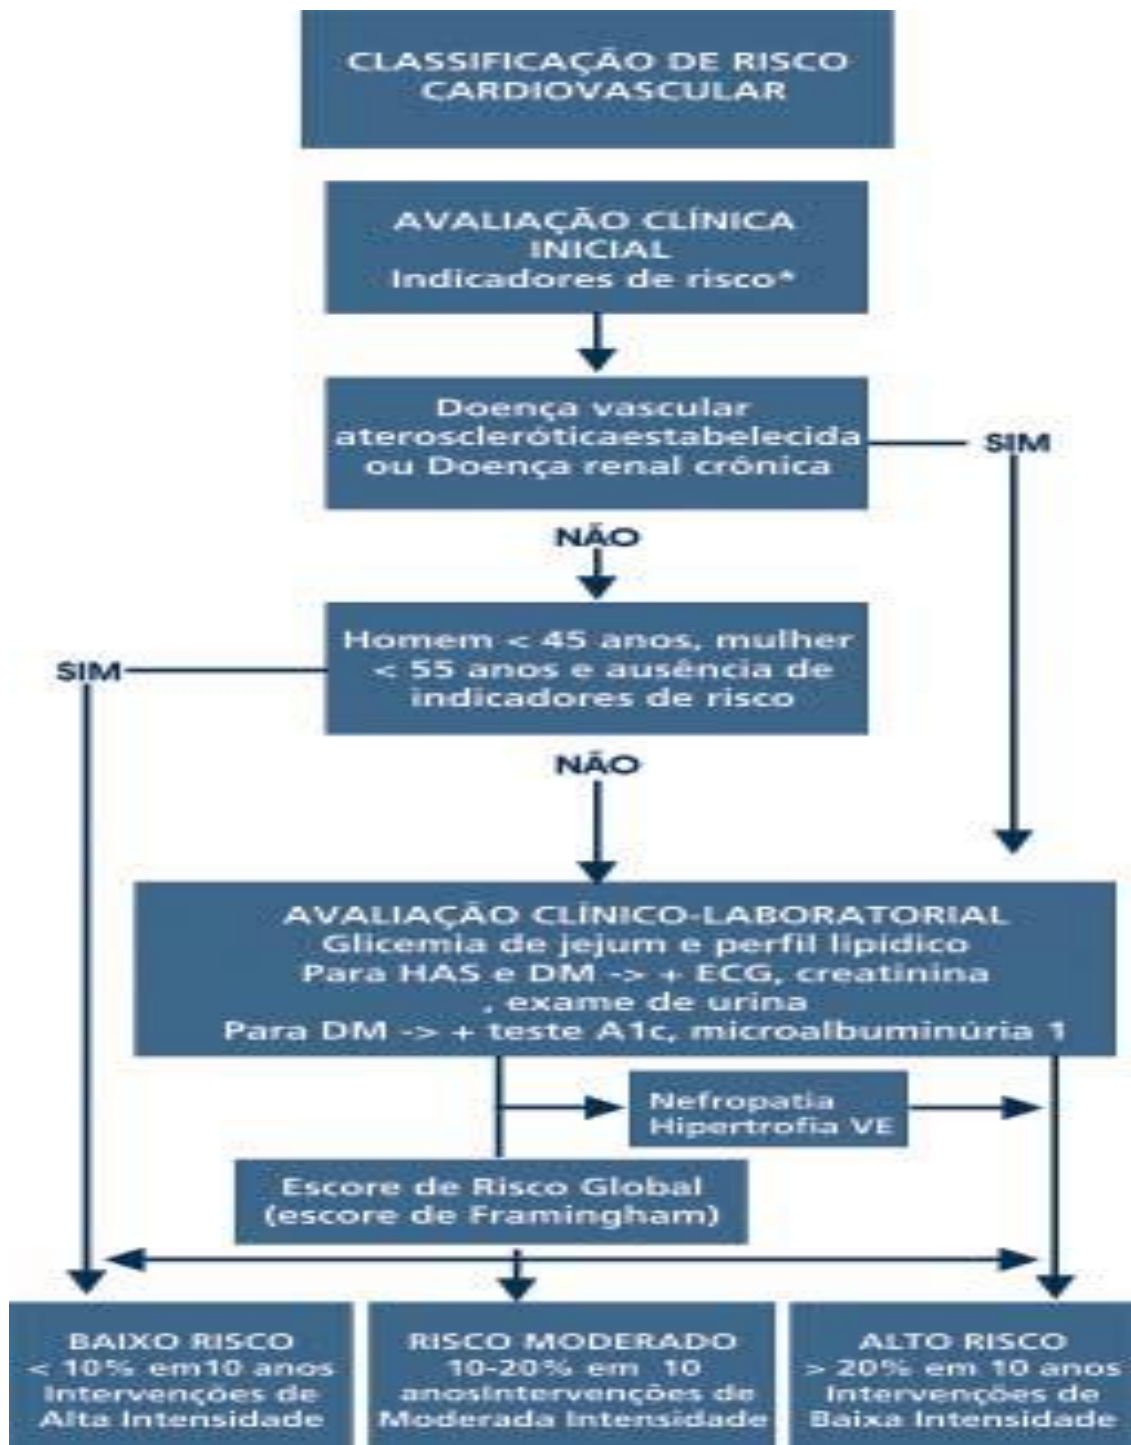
CLASSIFICAÇÃO DE RISCO CARDIOVASCULAR

AVALIAÇÃO CLÍNICA INICIAL
Indicadores de risco*

Doença vascular ateroscleróticaestabelecida ou Doença renal crônica

SIM

NÃO

Homem < 45 anos, mulher < 55 anos e ausência de indicadores de risco

SIM

NÃO

AVALIAÇÃO CLÍNICO-LABORATORIAL
Glicemia de jejum e perfil lipídico
Para HAS e DM -> + ECG, creatinina , exame de urina
Para DM -> + teste A1c, microalbuminúria 1

Nefropatia
Hipertrofia VE

Escore de Risco Global (escore de Framingham)

BAIXO RISCO
< 10% em10 anos
Intervenções de Alta Intensidade

RISCO MODERADO
10-20% em 10 anosIntervenções de Moderada Intensidade

ALTO RISCO
> 20% em 10 anos
Intervenções de Baixa Intensidade